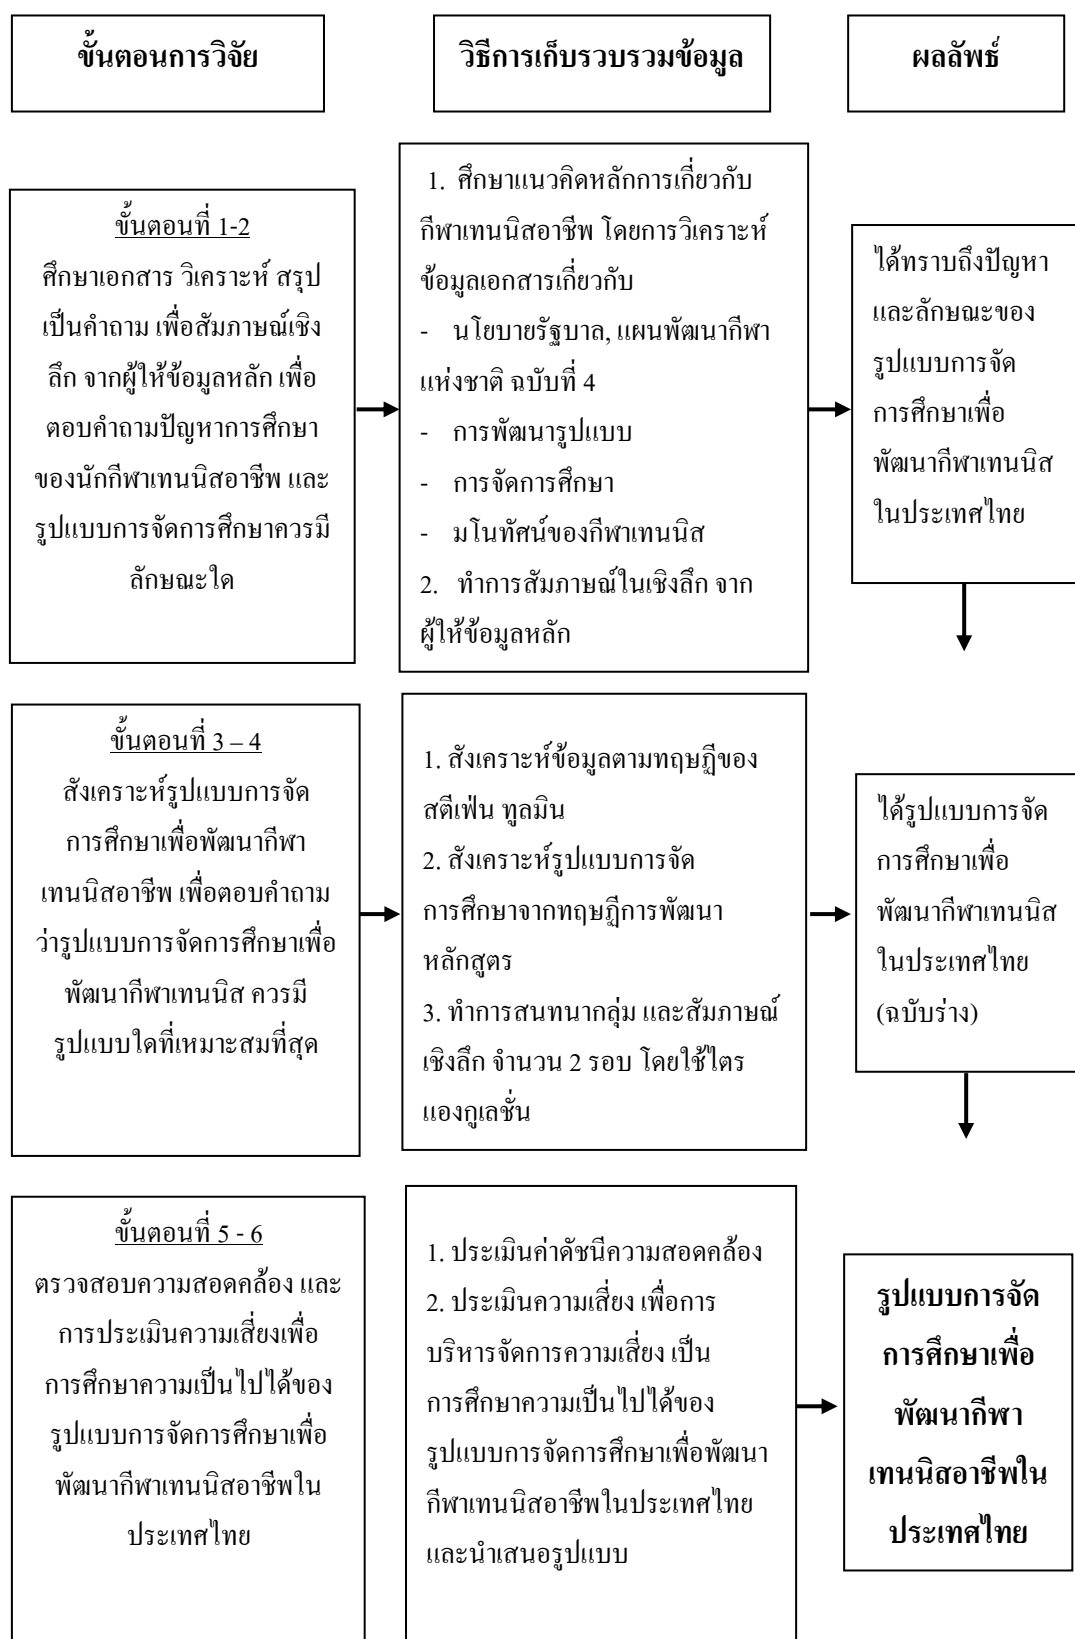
ขั้นตอนการวิจัย

วิธีการเก็บรวบรวมข้อมูล

ผลลัพธ์

ขั้นตอนที่ 1-2
ศึกษาเอกสาร วิเคราะห์ สรุปเป็นคำถาม เพื่อสัมภาษณ์เชิงลึก จากผู้ให้ข้อมูลหลัก เพื่อตอบคำถามปัญหาการศึกษาของนักกีฬาเทนนิสอาชีพ และรูปแบบการจัดการศึกษาควรมีลักษณะใด

1. ศึกษาแนวคิดหลักการเกี่ยวกับกีฬาเทนนิสอาชีพ โดยการวิเคราะห์ข้อมูลเอกสารเกี่ยวกับ
- นโยบายรัฐบาล, แผนพัฒนากีฬาแห่งชาติ ฉบับที่ 4
- การพัฒนารูปแบบ
- การจัดการศึกษา
- มโนทัศน์ของกีฬาเทนนิส
2. ทำการสัมภาษณ์ในเชิงลึก จากผู้ให้ข้อมูลหลัก

ได้ทราบถึงปัญหาและลักษณะของรูปแบบการจัดการศึกษาเพื่อพัฒนากีฬาเทนนิสในประเทศไทย

ขั้นตอนที่ 3 – 4
สังเคราะห์รูปแบบการจัดการศึกษาเพื่อพัฒนากีฬาเทนนิสอาชีพ เพื่อตอบคำถามว่ารูปแบบการจัดการศึกษาเพื่อพัฒนากีฬาเทนนิส ควรมีรูปแบบใดที่เหมาะสมที่สุด

1. สังเคราะห์ข้อมูลตามทฤษฎีของสตีเฟ่น ทูลมิน
2. สังเคราะห์รูปแบบการจัดการศึกษาจากทฤษฎีการพัฒนาหลักสูตร
3. ทำการสนทนากลุ่ม และสัมภาษณ์เชิงลึก จำนวน 2 รอบ โดยใช้ไตรแองกูเลชั่น

ได้รูปแบบการจัดการศึกษาเพื่อพัฒนากีฬาเทนนิสในประเทศไทย (ฉบับร่าง)

ขั้นตอนที่ 5 - 6
ตรวจสอบความสอดคล้อง และการประเมินความเสี่ยงเพื่อการศึกษาความเป็นไปได้ของรูปแบบการจัดการศึกษาเพื่อพัฒนากีฬาเทนนิสอาชีพในประเทศไทย

1. ประเมินค่าดัชนีความสอดคล้อง
2. ประเมินความเสี่ยง เพื่อการบริหารจัดการความเสี่ยง เป็นการศึกษาความเป็นไปได้ของรูปแบบการจัดการศึกษาเพื่อพัฒนากีฬาเทนนิสอาชีพในประเทศไทย และนำเสนอรูปแบบ

รูปแบบการจัดการศึกษาเพื่อพัฒนากีฬาเทนนิสอาชีพในประเทศไทย